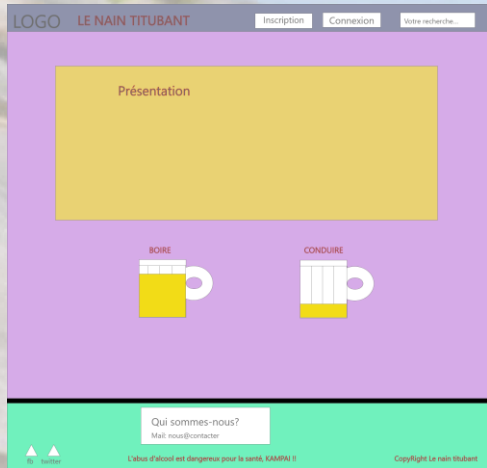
LOGO LE NAIN TITUBANT

Inscription

Connexion

Votre recherche...

Présentation

BOIRE

CONDUIRE

Qui sommes-nous?

Mail: nous@contacter

fb twitter

L'abus d'alcool est dangereux pour la santé, KAMPAI !!

CopyRight Le nain titubant